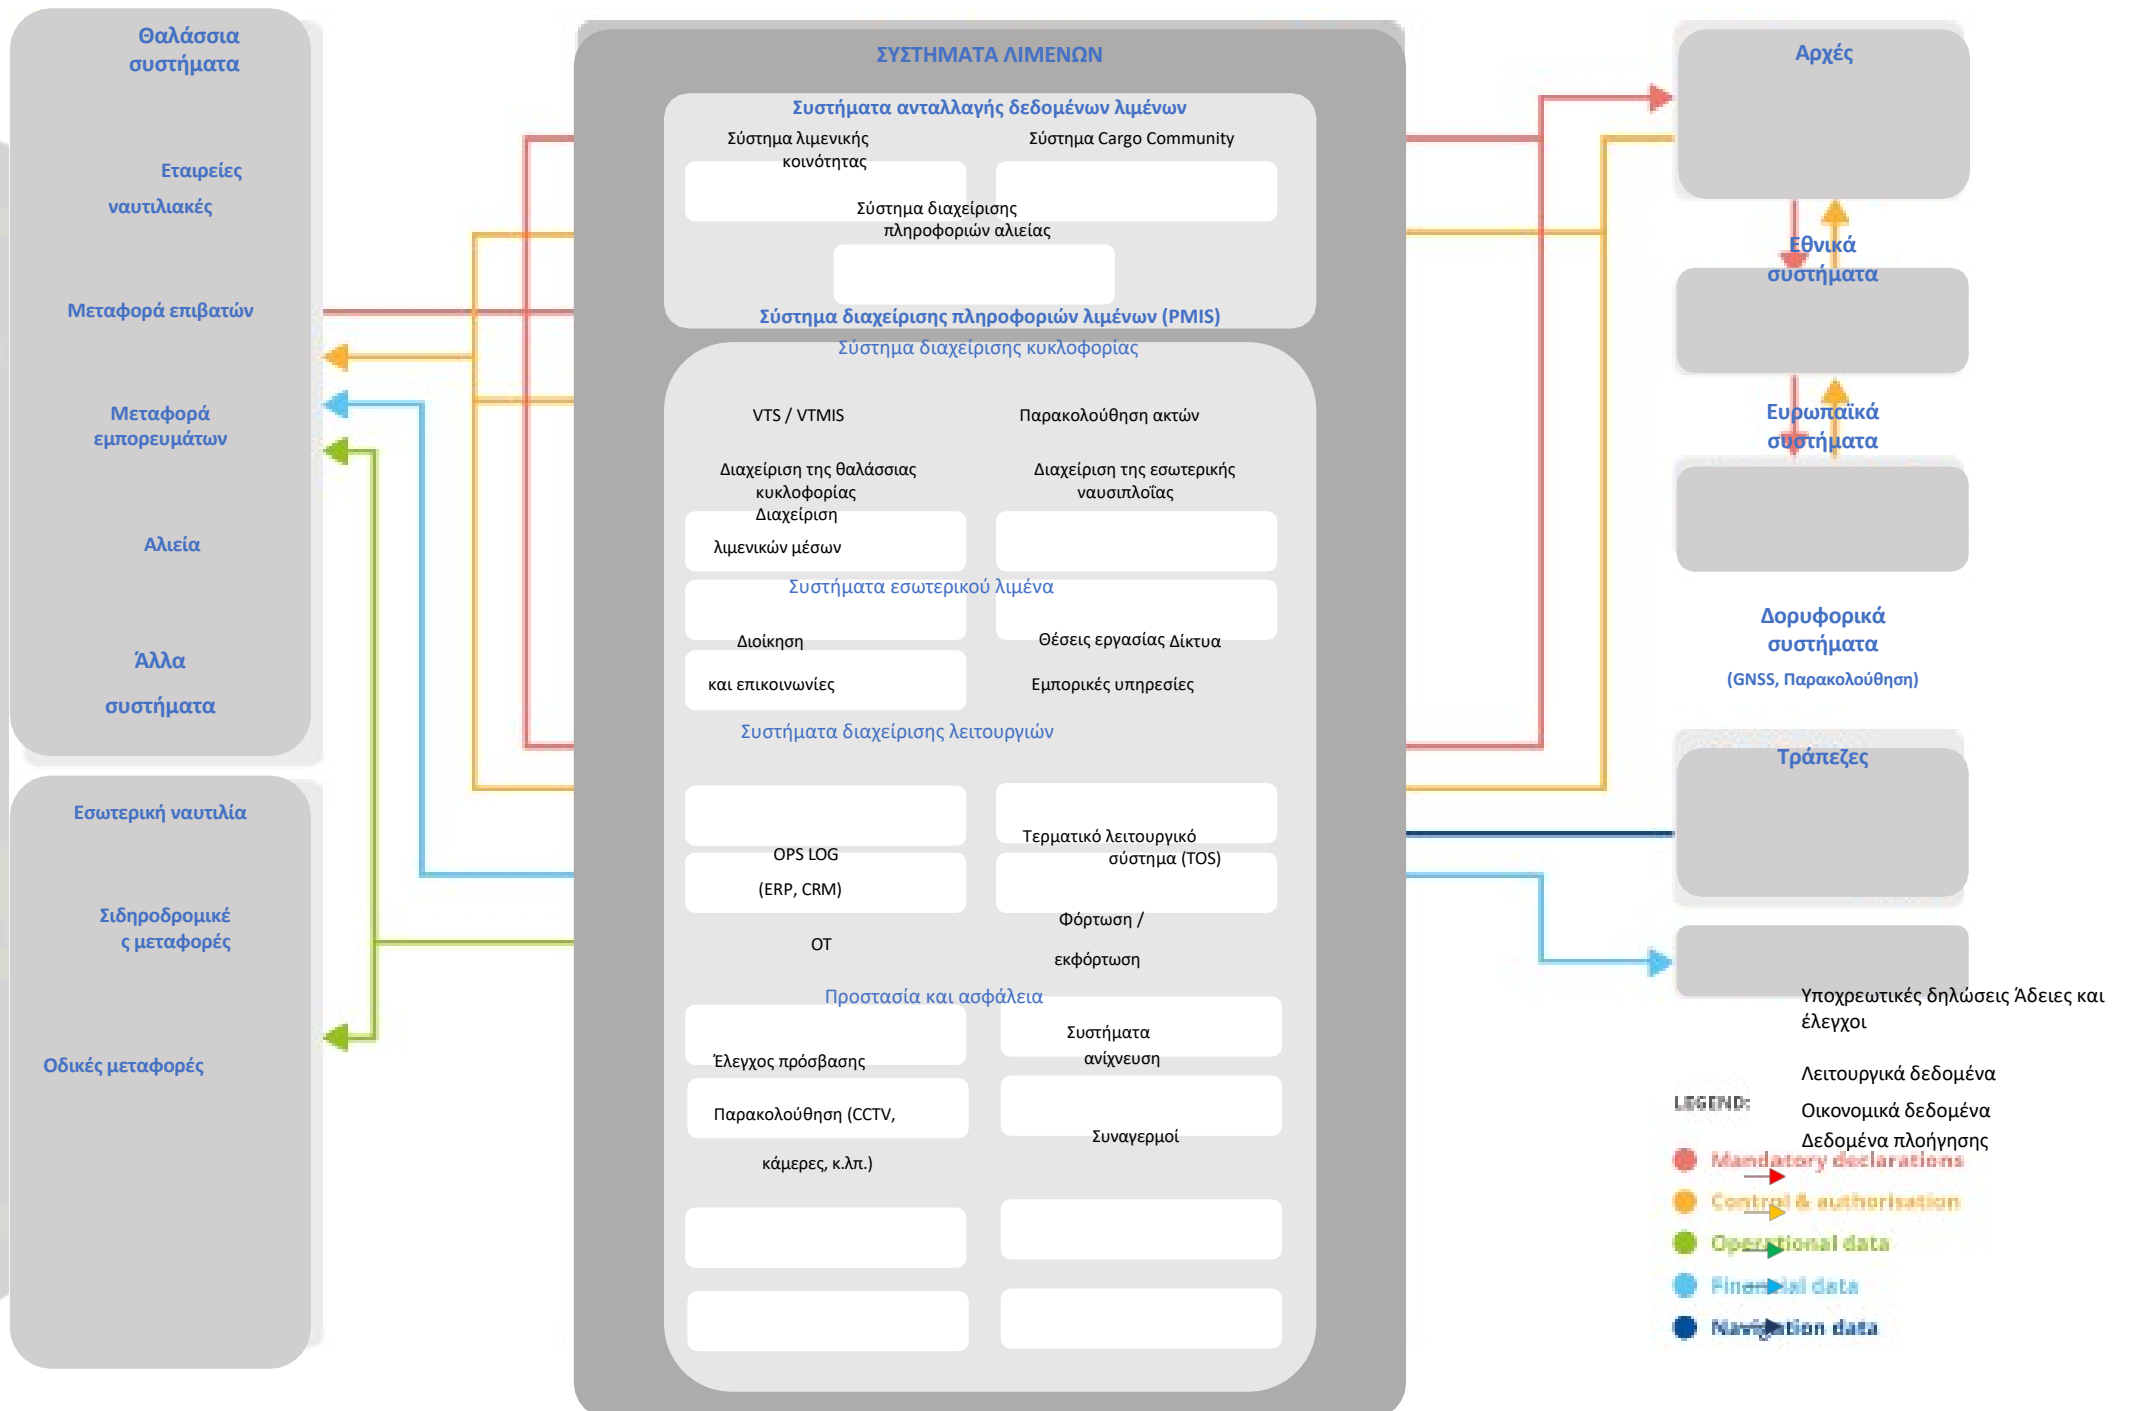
Θαλάσσια συστήματα

Εταιρείες ναυτιλιακές

Μεταφορά επιβατών

Μεταφορά εμπορευμάτων

Αλιεία

Άλλα συστήματα

Εσωτερική ναυτιλία

Σιδηροδρομικές μεταφορές

Οδικές μεταφορές

ΣΥΣΤΗΜΑΤΑ ΛΙΜΕΝΩΝ

Συστήματα ανταλλαγής δεδομένων λιμένων

Σύστημα λιμενικής κοινότητας

Σύστημα Cargo Community

Σύστημα διαχείρισης πληροφοριών αλιείας

Σύστημα διαχείρισης πληροφοριών λιμένων (PMIS)

Σύστημα διαχείρισης κυκλοφορίας

VTS / VTMIS

Παρακολούθηση ακτών

Διαχείριση της θαλάσσιας κυκλοφορίας

Διαχείριση της εσωτερικής ναυσιπλοΐας

Διαχείριση λιμενικών μέσων

Συστήματα εσωτερικού λιμένα

Διοίκηση και επικοινωνίες

Θέσεις εργασίας Δίκτυα

Εμπορικές υπηρεσίες

Συστήματα διαχείρισης λειτουργιών

OPS LOG (ERP, CRM)

Τερματικό λειτουργικό σύστημα (TOS)

OT

Φόρτωση / εκφόρτωση

Προστασία και ασφάλεια

Έλεγχος πρόσβασης

Συστήματα ανίχνευση

Παρακολούθηση (CCTV, κάμερες, κ.λπ.)

Συναγερμοί

Αρχές

Εθνικά συστήματα

Ευρωπαϊκά συστήματα

Δορυφορικά συστήματα (GNSS, Παρακολούθηση)

Τράπεζες

Υποχρεωτικές δηλώσεις Άδειες και έλεγχοι

Λειτουργικά δεδομένα

Οικονομικά δεδομένα

Δεδομένα πλοήγησης

LEGEND:
Mandatory declarations
Control & authorisation
Operational data
Financial data
Navigation data